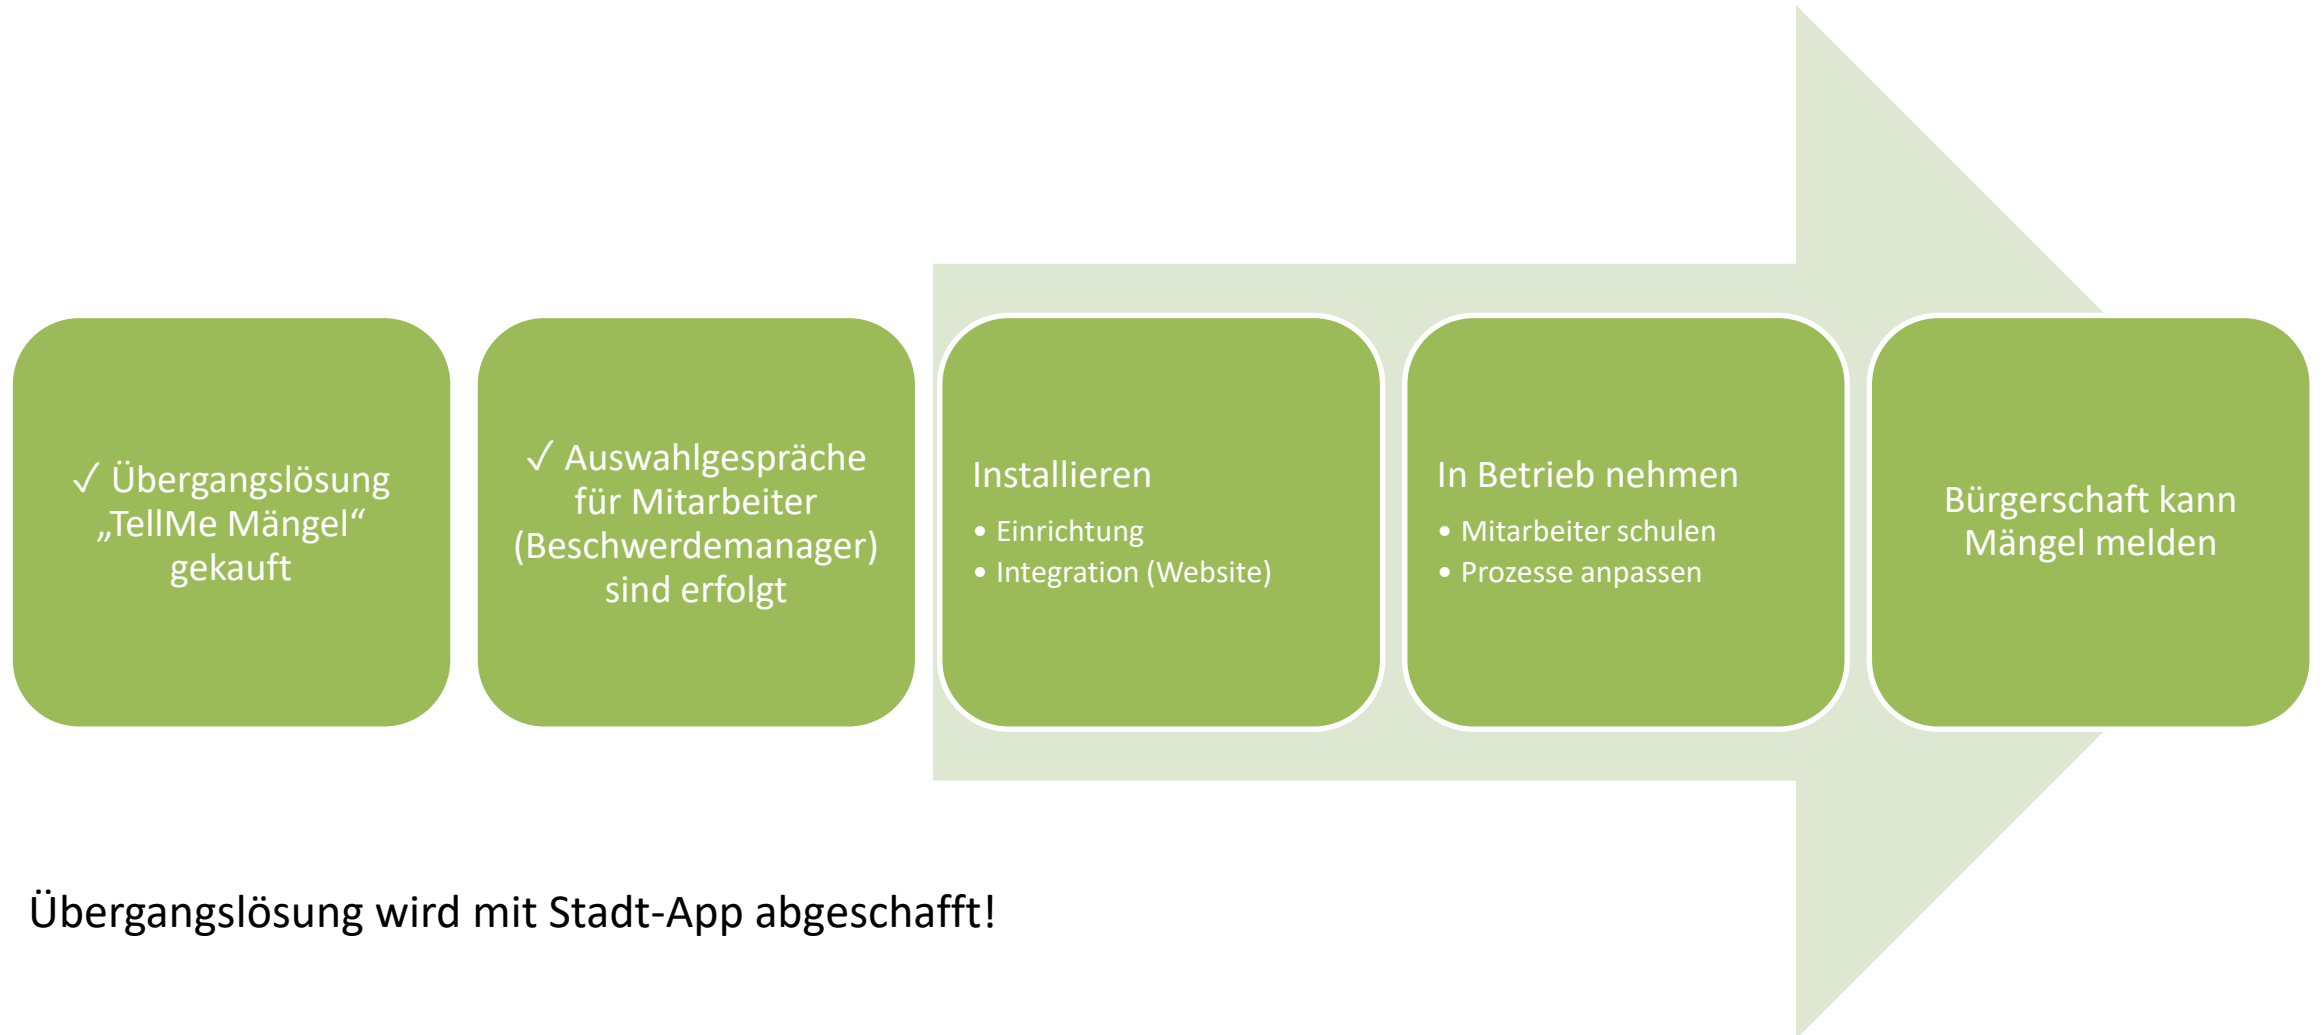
✓ Übergangslösung „TellMe Mängel“ gekauft

✓ Auswahlgespräche für Mitarbeiter (Beschwerdemanager) sind erfolgt

Installieren
• Einrichtung
• Integration (Website)

In Betrieb nehmen
• Mitarbeiter schulen
• Prozesse anpassen

Bürgerschaft kann Mängel melden

Übergangslösung wird mit Stadt-App abgeschafft!